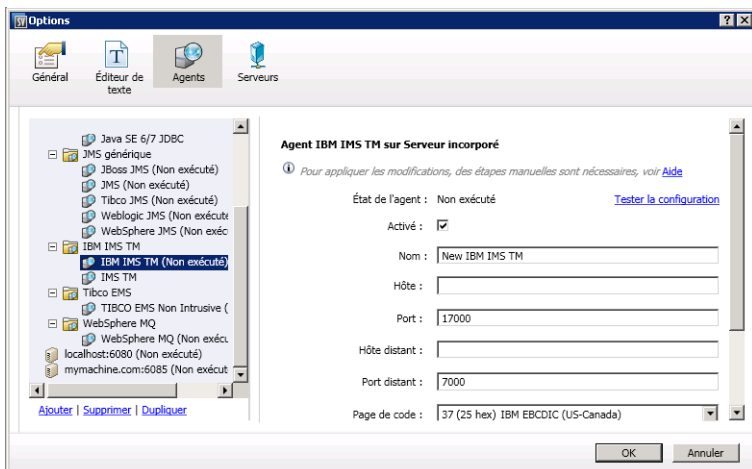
Options

Général
Éditeur de texte
Agents
Serveurs

Java SE 6/7 JDBC
JMS générique
JBoss JMS (Non exécuté)
JMS (Non exécuté)
Tibco JMS (Non exécuté)
Weblogic JMS (Non exécute
WebSphere JMS (Non exéc
IBM IMS TM
IBM IMS TM (Non exécuté)
IMS TM
Tibco EMS
TIBCO EMS Non Intrusive (
WebSphere MQ
WebSphere MQ (Non exécu
localhost:6080 (Non exécuté)
mymachine.com:6085 (Non exécut

Ajouter | Supprimer | Dupliquer

Agent IBM IMS TM sur Serveur incorporé

Pour appliquer les modifications, des étapes manuelles sont nécessaires, voir Aide

État de l'agent : Non exécuté
Tester la configuration

Activé : ☑

Nom : New IBM IMS TM

Hôte :

Port : 17000

Hôte distant :

Port distant : 7000

Page de code : 37 (25 hex) IBM EBCDIC (US-Canada)

OK
Annuler